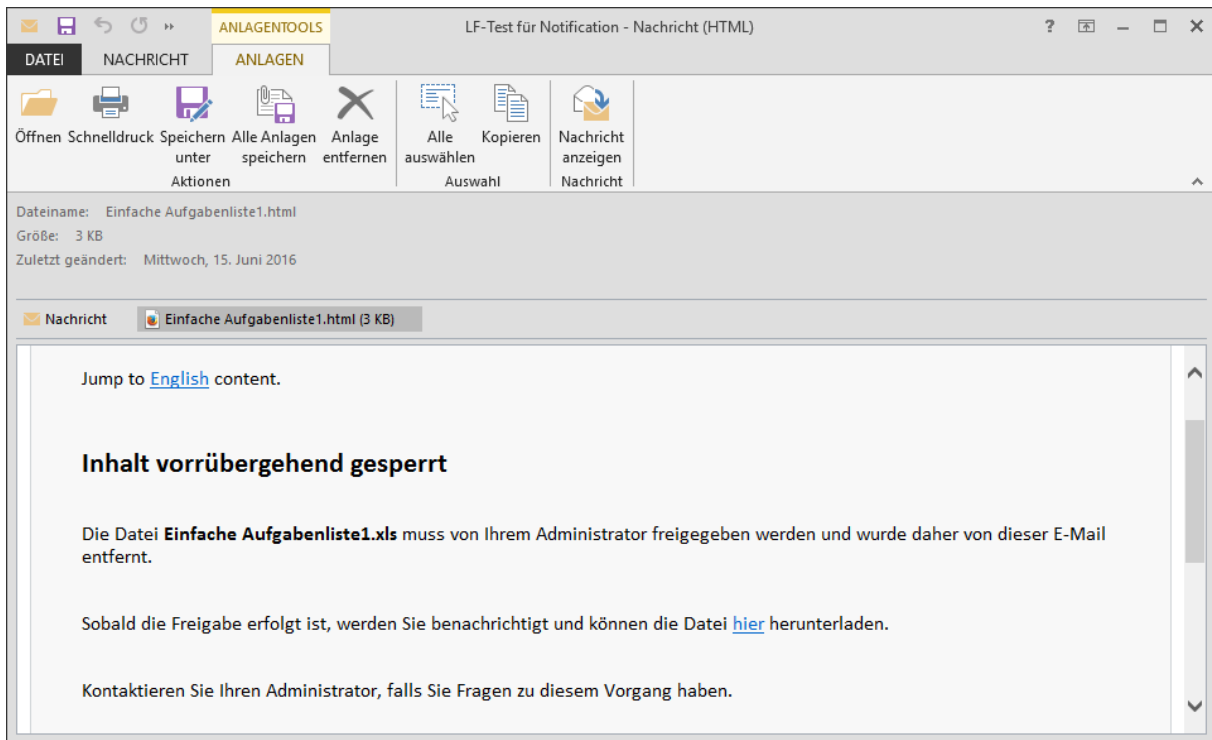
ANLAGENTOOLS

LF-Test für Notification - Nachricht (HTML)

?

DATEI NACHRICHT ANLAGEN

Öffnen Schnelldruck Speichern unter Alle Anlagen speichern Anlage entfernen
Aktionen

Alle auswählen Kopieren
Auswahl

Nachricht anzeigen
Nachricht

Dateiname: Einfache Aufgabenliste1.html
Größe: 3 KB
Zuletzt geändert: Mittwoch, 15. Juni 2016

Nachricht Einfache Aufgabenliste1.html (3 KB)

Jump to English content.

**Inhalt vorrübergehend gesperrt**

Die Datei **Einfache Aufgabenliste1.xls** muss von Ihrem Administrator freigegeben werden und wurde daher von dieser E-Mail entfernt.

Sobald die Freigabe erfolgt ist, werden Sie benachrichtigt und können die Datei hier herunterladen.

Kontaktieren Sie Ihren Administrator, falls Sie Fragen zu diesem Vorgang haben.